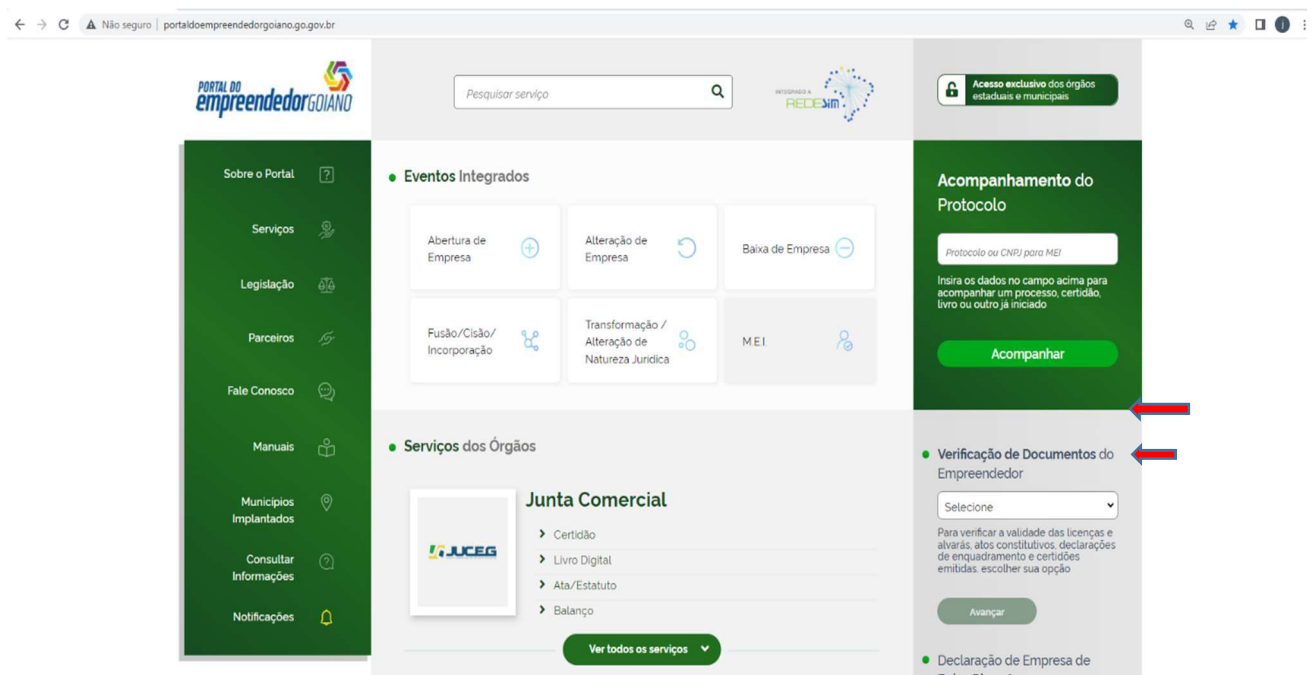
Não seguro | portaldoempreendedorgoiano.go.gov.br

PORTAL DO empreendedor GOIANO

Pesquisar serviço

INTEGRADO A REDESIM

Acesso exclusivo dos órgãos estaduais e municipais

Sobre o Portal

Serviços

Legislação

Parceiros

Fale Conosco

Manuais

Municípios Implantados

Consultar Informações

Notificações

Eventos Integrados

Abertura de Empresa

Alteração de Empresa

Baixa de Empresa

Fusão/Cisão/ Incorporação

Transformação / Alteração de Natureza Jurídica

M.E.I.

Acompanhamento do Protocolo

Protocolo ou CNPJ para MEI

Insira os dados no campo acima para acompanhar um processo, certidão, livro ou outro já iniciado

Acompanhar

Serviços dos Órgãos

JUCEG

Junta Comercial

Certidão

Livro Digital

Ata/Estatuto

Balanço

Ver todos os serviços

Verificação de Documentos do Empreendedor

Selecione

Para verificar a validade das licenças e alvarás, atos constitutivos, declarações de enquadramento e certidões emitidas, escolher sua opção

Avançar

Declaração de Empresa de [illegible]